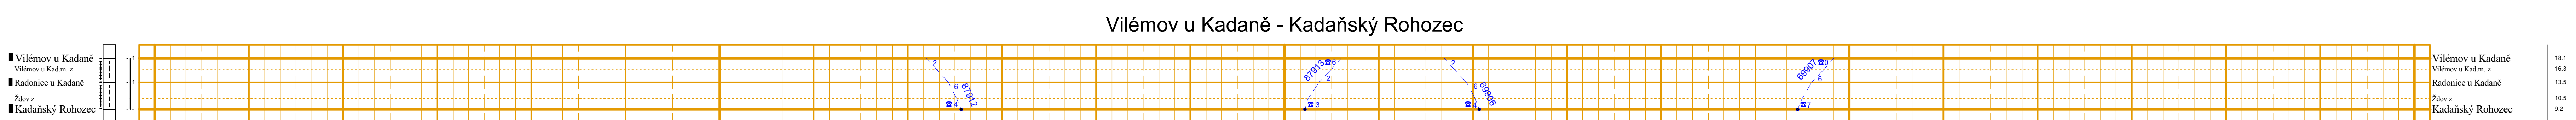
Vilémov u Kadaně - Kadaňský Rohozec

Vilémov u Kadaně
Vilémov u Kad.m. z
Radonice u Kadaně
Žďov z
Kadaňský Rohozec

1
1

2
6
4
87912

87913
6
2
3

2
6
4
69906

69907
0
6
7

Vilémov u Kadaně
Vilémov u Kad.m. z
Radonice u Kadaně
Žďov z
Kadaňský Rohozec

18.1
16.3
13.5
10.5
9.2